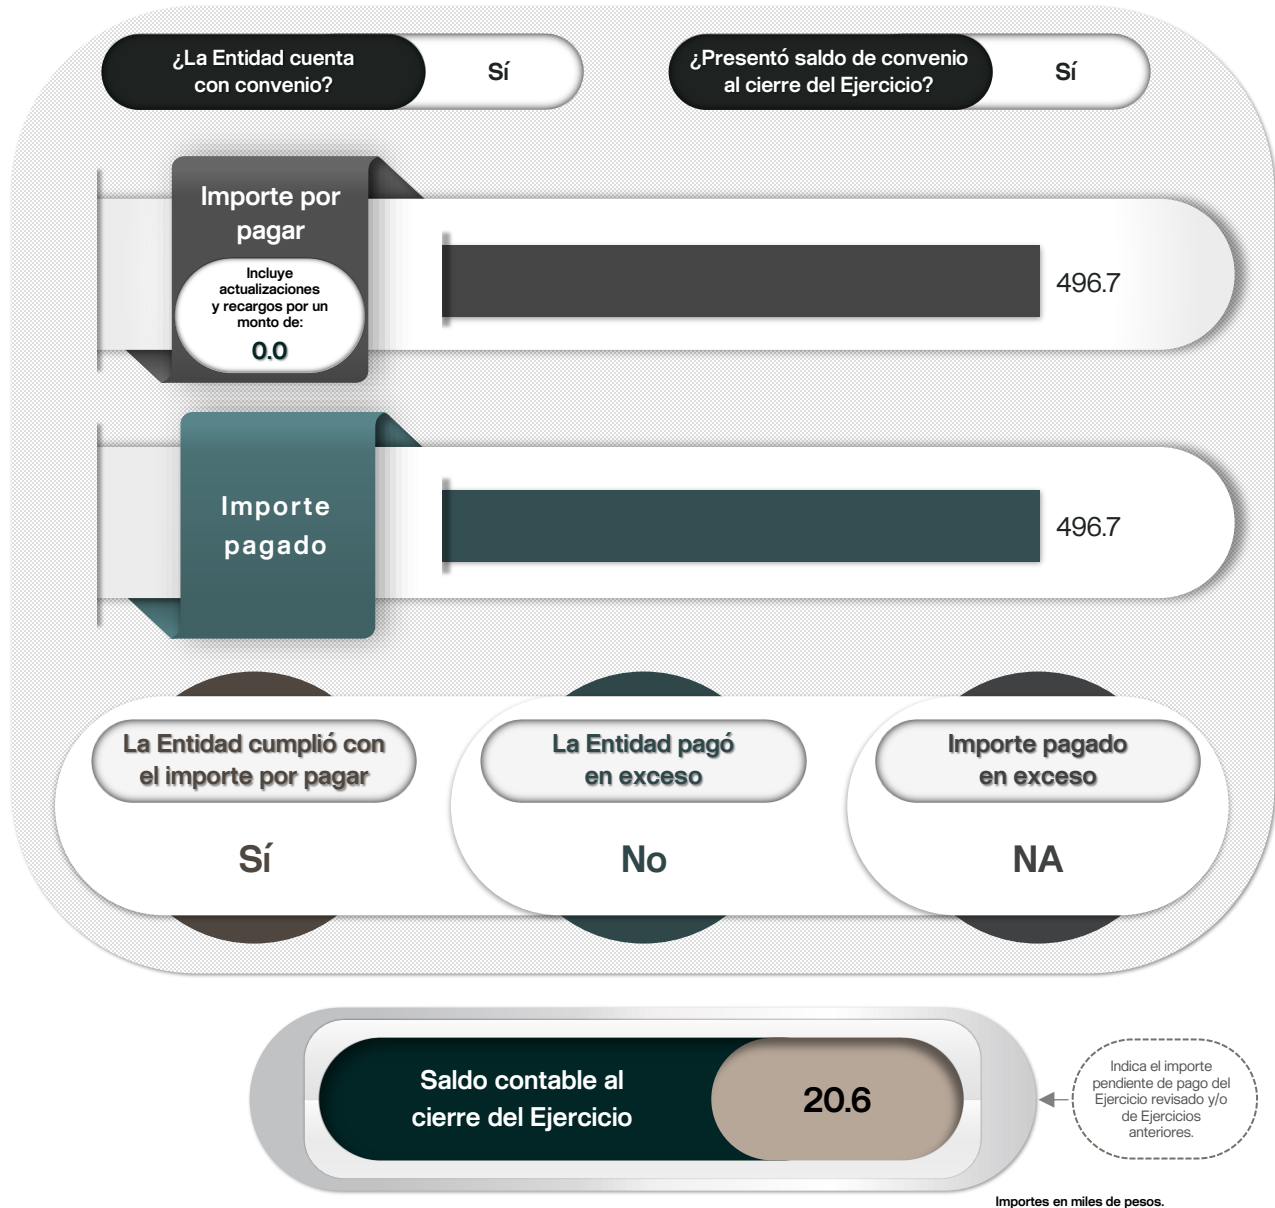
¿La Entidad cuenta con convenio?

Sí

¿Presentó saldo de convenio al cierre del Ejercicio?

Sí

Importe por pagar

Incluye actualizaciones y recargos por un monto de:

0.0

496.7

Importe pagado

496.7

La Entidad cumplió con el importe por pagar

Sí

La Entidad pagó en exceso

No

Importe pagado en exceso

NA

Saldo contable al cierre del Ejercicio

20.6

Indica el importe pendiente de pago del Ejercicio revisado y/o de Ejercicios anteriores.

Importes en miles de pesos.